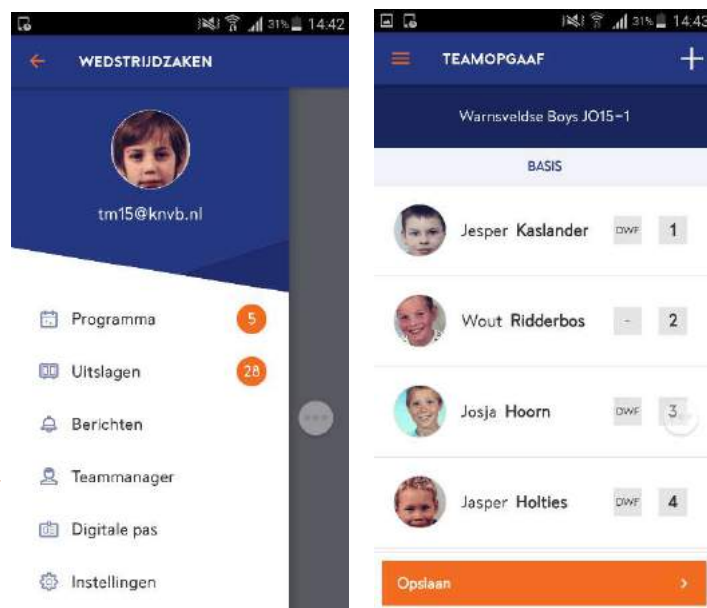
31% 14:42

WEDSTRIJDZAKEN

tm15@knvb.nl

Programma 5

Uitslagen 28

Berichten

Teammanager

Digitale pas

Instellingen

31% 14:43

TEAMOPGAAF

Warnsveldse Boys JO15-1

BASIS

Jesper Kaslander DWF 1

Wout Ridderbos - 2

Josja Hoorn DWF 3

Jasper Holties DWF 4

Opslaan